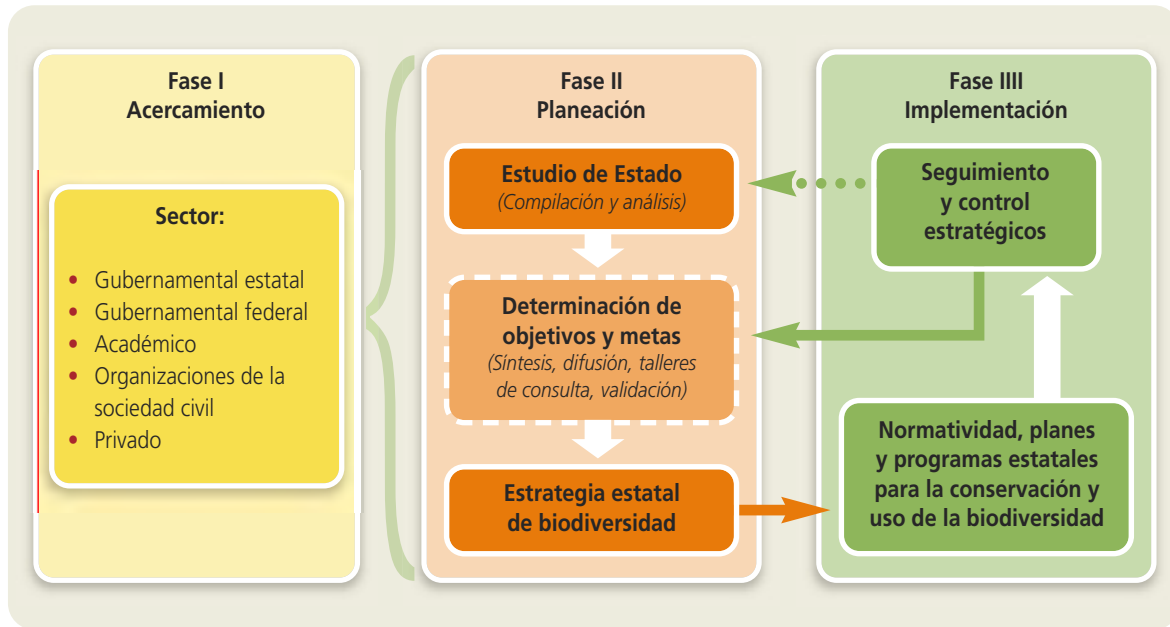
Fase I
Acercamiento

Sector:

- Gubernamental estatal
- Gubernamental federal
- Académico
- Organizaciones de la sociedad civil
- Privado

Fase II
Planeación

Estudio de Estado
(Compilación y análisis)

Determinación de objetivos y metas
(Síntesis, difusión, talleres de consulta, validación)

Estrategia estatal de biodiversidad

Fase IIII
Implementación

Seguimiento y control estratégicos

Normatividad, planes y programas estatales para la conservación y uso de la biodiversidad